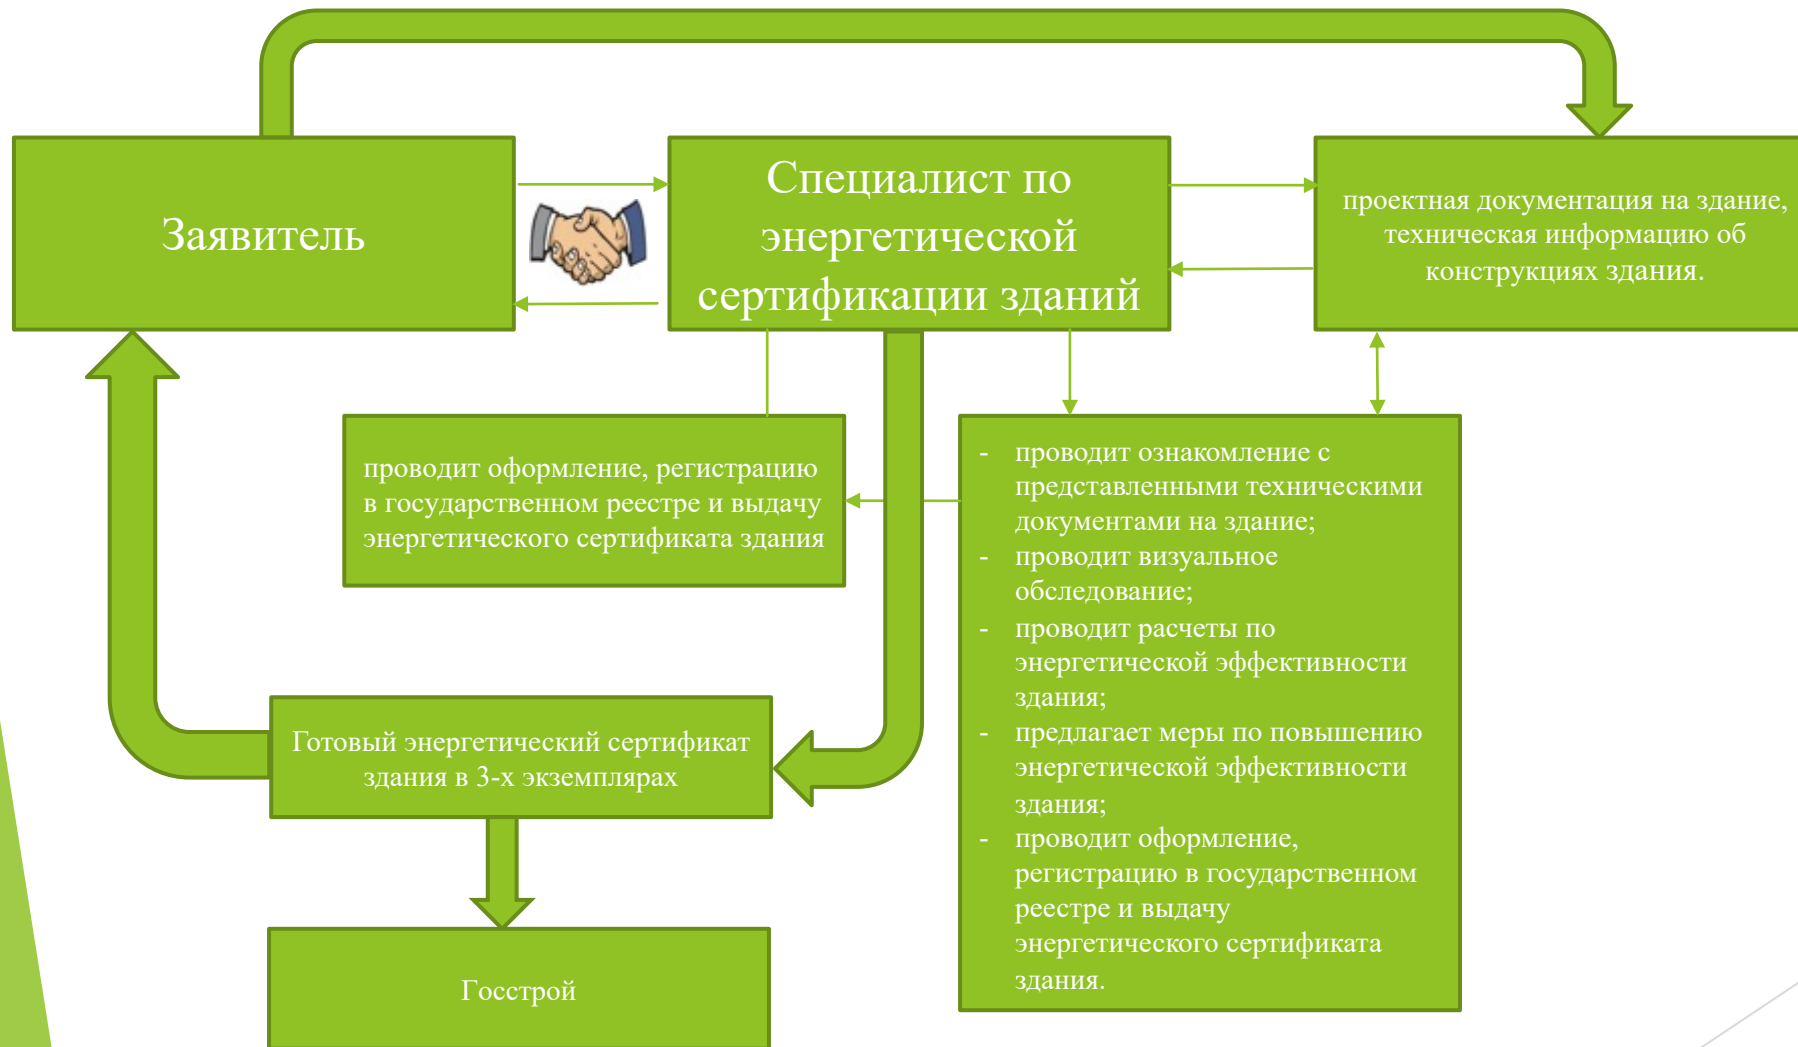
Заявитель

Специалист по энергетической сертификации зданий

проектная документация на здание, техническая информацию об конструкциях здания.

проводит оформление, регистрацию в государственном реестре и выдачу энергетического сертификата здания

- проводит ознакомление с представленными техническими документами на здание;
- проводит визуальное обследование;
- проводит расчеты по энергетической эффективности здания;
- предлагает меры по повышению энергетической эффективности здания;
- проводит оформление, регистрацию в государственном реестре и выдачу энергетического сертификата здания.

Готовый энергетический сертификат здания в 3-х экземплярах

Госстрой